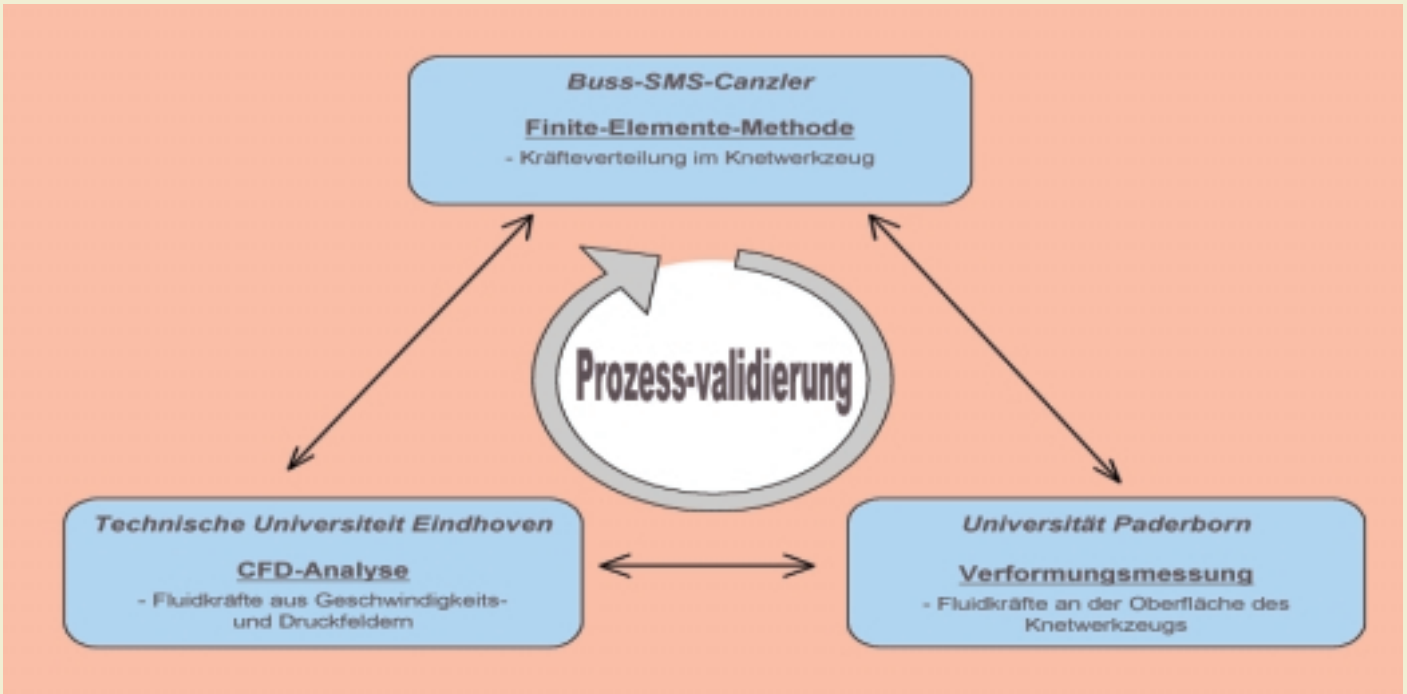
Buss-SMS-Canzler

Finite-Elemente-Methode

- Kräfteverteilung im Knetwerkzeug

Prozess-validierung

Technische Universiteit Eindhoven

CFD-Analyse

- Fluidkräfte aus Geschwindigkeits- und Druckfeldern

Universität Paderborn

Verformungsmessung

- Fluidkräfte an der Oberfläche des Knetwerkzeugs